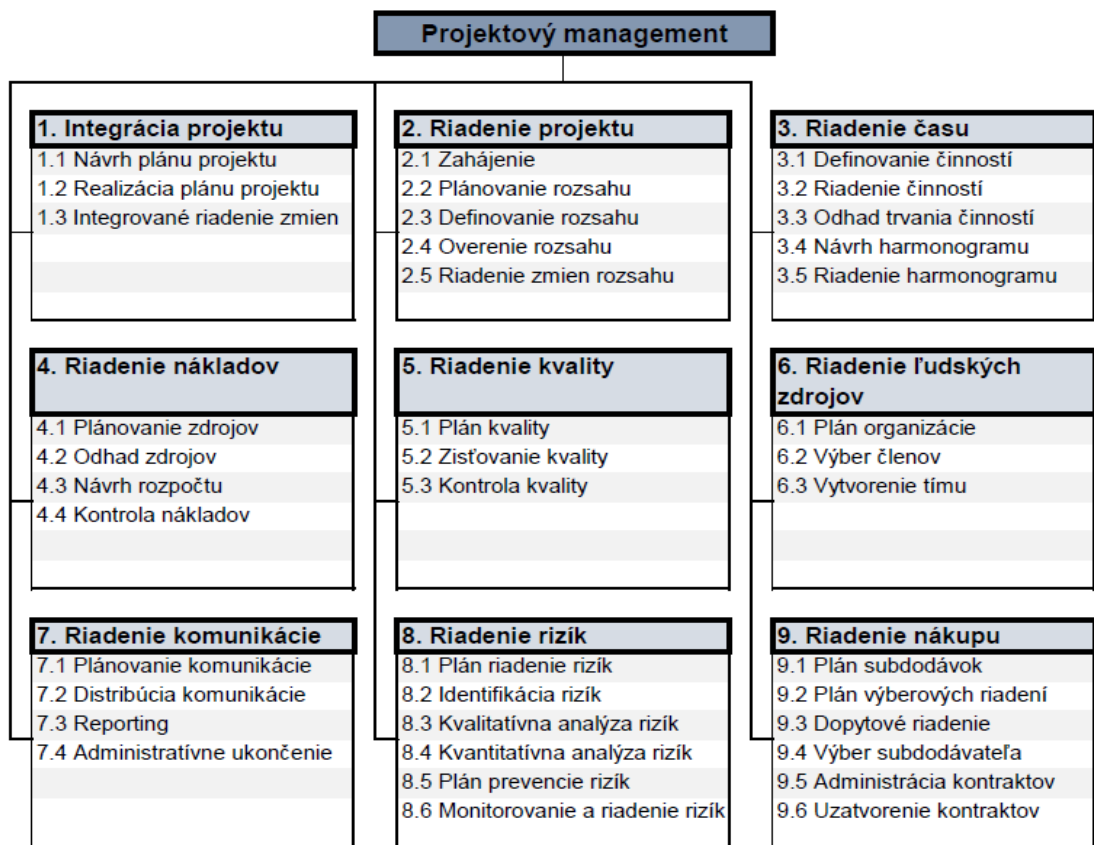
Projektový management

1. Integrácia projektu
1.1 Návrh plánu projektu
1.2 Realizácia plánu projektu
1.3 Integrované riadenie zmien

2. Riadenie projektu
2.1 Zahájenie
2.2 Plánovanie rozsahu
2.3 Definovanie rozsahu
2.4 Overenie rozsahu
2.5 Riadenie zmien rozsahu

3. Riadenie času
3.1 Definovanie činností
3.2 Riadenie činností
3.3 Odhad trvania činností
3.4 Návrh harmonogramu
3.5 Riadenie harmonogramu

4. Riadenie nákladov
4.1 Plánovanie zdrojov
4.2 Odhad zdrojov
4.3 Návrh rozpočtu
4.4 Kontrola nákladov

5. Riadenie kvality
5.1 Plán kvality
5.2 Zisťovanie kvality
5.3 Kontrola kvality

6. Riadenie ľudských zdrojov
6.1 Plán organizácie
6.2 Výber členov
6.3 Vytvorenie tímu

7. Riadenie komunikácie
7.1 Plánovanie komunikácie
7.2 Distribúcia komunikácie
7.3 Reporting
7.4 Administratívne ukončenie

8. Riadenie rizík
8.1 Plán riadenie rizík
8.2 Identifikácia rizík
8.3 Kvalitatívna analýza rizík
8.4 Kvantitatívna analýza rizík
8.5 Plán prevencie rizík
8.6 Monitorovanie a riadenie rizík

9. Riadenie nákupu
9.1 Plán subdodávok
9.2 Plán výberových riadení
9.3 Dopytové riadenie
9.4 Výber subdodávateľa
9.5 Administrácia kontraktov
9.6 Uzatvorenie kontraktov